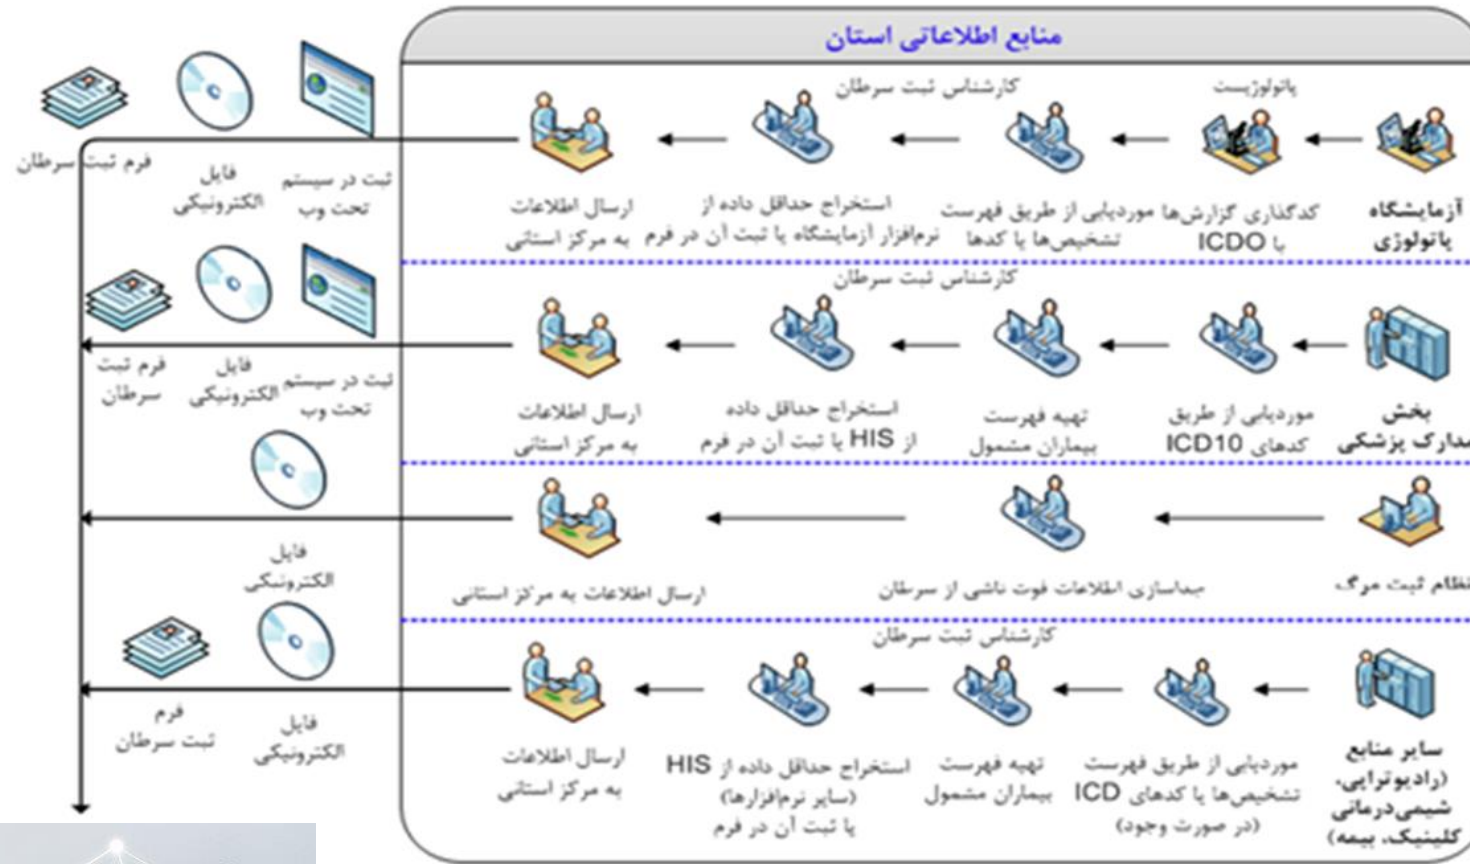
منابع اطلاعاتی استان

پاتولوژیست

کارشناس ثبت سرطان

آزمایشگاه پاتولوژی

کدگذاری گزارش‌ها با ICDO

موردیابی از طریق فهرست تشخیص‌ها یا کدها

استخراج حداقل داده از نرم‌افزار آزمایشگاه یا ثبت آن در فرم

ارسال اطلاعات به مرکز استانی

ثبت در سیستم تحت وب

فایل الکترونیکی

فرم ثبت سرطان

کارشناس ثبت سرطان

بخش مدارک پزشکی

موردیابی از طریق کدهای ICD10

تهیه فهرست بیماران مشمول

استخراج حداقل داده از HIS یا ثبت آن در فرم

ارسال اطلاعات به مرکز استانی

ثبت در سیستم تحت وب

فایل الکترونیکی

فرم ثبت سرطان

نظام ثبت مرگ

جداسازی اطلاعات فوت ناشی از سرطان

ارسال اطلاعات به مرکز استانی

فایل الکترونیکی

کارشناس ثبت سرطان

سایر منابع (رادیوتراپی، شیمی‌درمانی کلینیک، بیمه)

موردیابی از طریق فهرست تشخیص‌ها یا کدهای ICD (در صورت وجود)

تهیه فهرست بیماران مشمول

استخراج حداقل داده از HIS (سایر نرم‌افزارها) یا ثبت آن در فرم

ارسال اطلاعات به مرکز استانی

فایل الکترونیکی

فرم ثبت سرطان